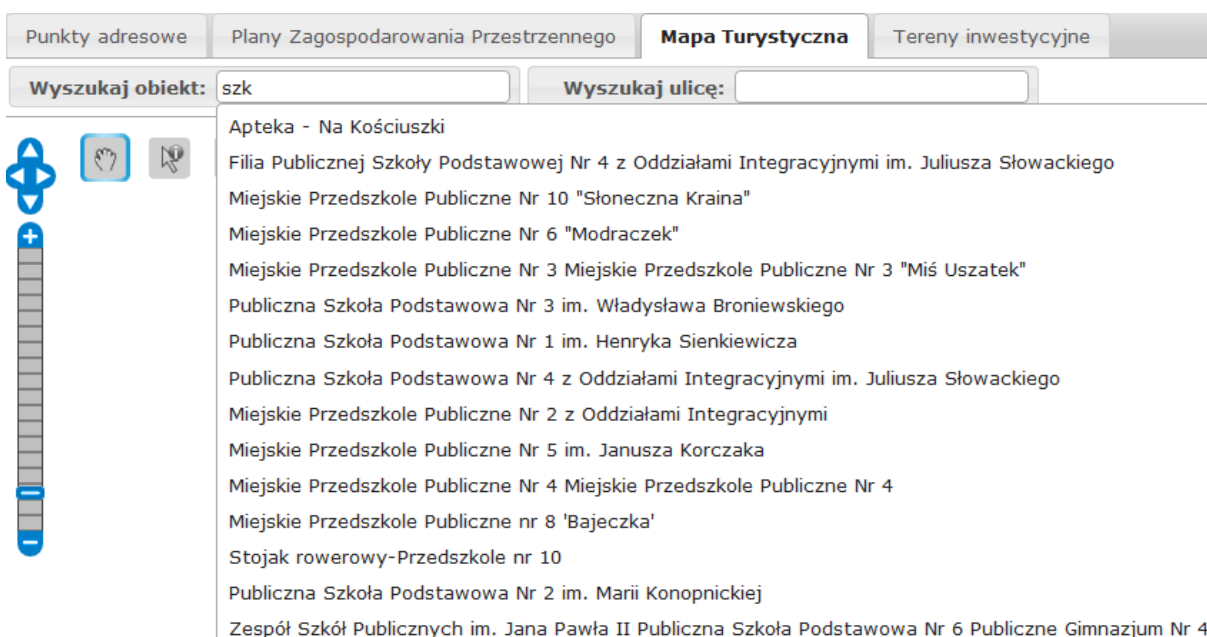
Punkty adresowe | Plany Zagospodarowania Przestrzennego | Mapa Turystyczna | Tereny inwestycyjne

Wyszukaj obiekt: szk

Wyszukaj ulicę:

Apteka - Na Kościuszki
Filia Publicznej Szkoły Podstawowej Nr 4 z Oddziałami Integracyjnymi im. Juliusza Słowackiego
Miejskie Przedszkole Publiczne Nr 10 "Słoneczna Kraina"
Miejskie Przedszkole Publiczne Nr 6 "Modraczek"
Miejskie Przedszkole Publiczne Nr 3 Miejskie Przedszkole Publiczne Nr 3 "Miś Uszatek"
Publiczna Szkoła Podstawowa Nr 3 im. Władysława Broniewskiego
Publiczna Szkoła Podstawowa Nr 1 im. Henryka Sienkiewicza
Publiczna Szkoła Podstawowa Nr 4 z Oddziałami Integracyjnymi im. Juliusza Słowackiego
Miejskie Przedszkole Publiczne Nr 2 z Oddziałami Integracyjnymi
Miejskie Przedszkole Publiczne Nr 5 im. Janusza Korczaka
Miejskie Przedszkole Publiczne Nr 4 Miejskie Przedszkole Publiczne Nr 4
Miejskie Przedszkole Publiczne nr 8 'Bajeczka'
Stojak rowerowy-Przedszkole nr 10
Publiczna Szkoła Podstawowa Nr 2 im. Marii Konopnickiej
Zespół Szkół Publicznych im. Jana Pawła II Publiczna Szkoła Podstawowa Nr 6 Publiczne Gimnazjum Nr 4